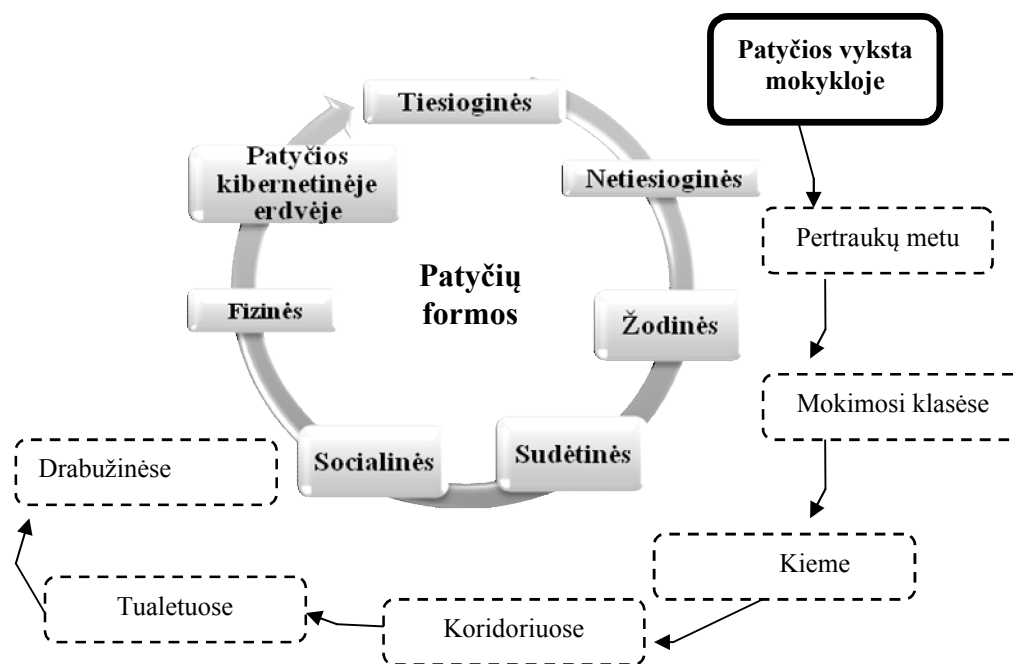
Patyčių formos

Tiesioginės

Netiesioginės

Žodinės

Sudėtinės

Socialinės

Fizinės

Patyčios kibernetinėje erdvėje

Patyčios vyksta mokykloje

Pertraukų metu

Mokimosi klasėse

Kieme

Koridoriuose

Tualetuose

Drabužinėse